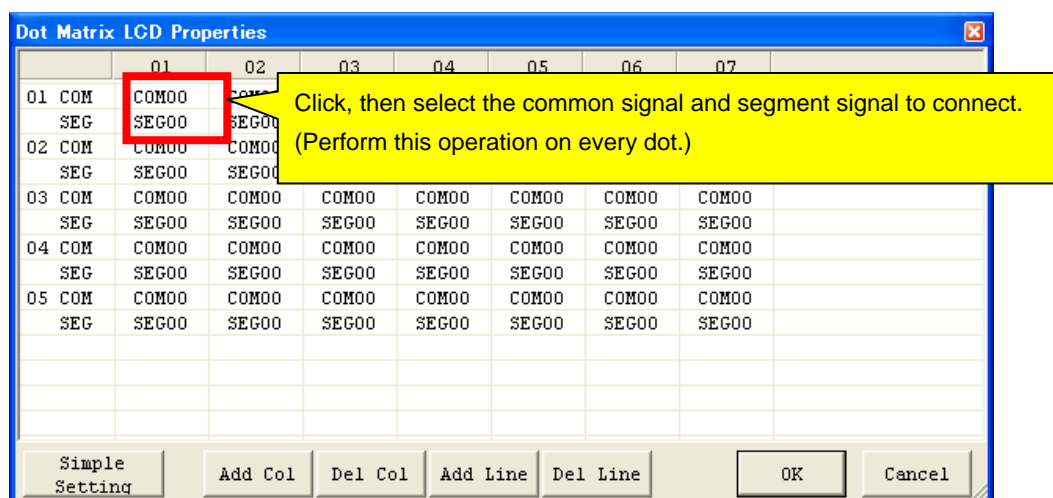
Dot Matrix LCD Properties

| | | 01 | 02 | 03 | 04 | 05 | 06 | 07 |
|---|---|---|---|---|---|---|---|---|
| 01 | COM | COM00 | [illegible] | | | | | |
| | SEG | SEG00 | SEG00 | | | | | |
| 02 | COM | COM00 | COM00 | | | | | |
| | SEG | SEG00 | SEG00 | | | | | |
| 03 | COM | COM00 | COM00 | COM00 | COM00 | COM00 | COM00 | COM00 |
| | SEG | SEG00 | SEG00 | SEG00 | SEG00 | SEG00 | SEG00 | SEG00 |
| 04 | COM | COM00 | COM00 | COM00 | COM00 | COM00 | COM00 | COM00 |
| | SEG | SEG00 | SEG00 | SEG00 | SEG00 | SEG00 | SEG00 | SEG00 |
| 05 | COM | COM00 | COM00 | COM00 | COM00 | COM00 | COM00 | COM00 |
| | SEG | SEG00 | SEG00 | SEG00 | SEG00 | SEG00 | SEG00 | SEG00 |

Click, then select the common signal and segment signal to connect. (Perform this operation on every dot.)

Simple Setting
Add Col
Del Col
Add Line
Del Line
OK
Cancel